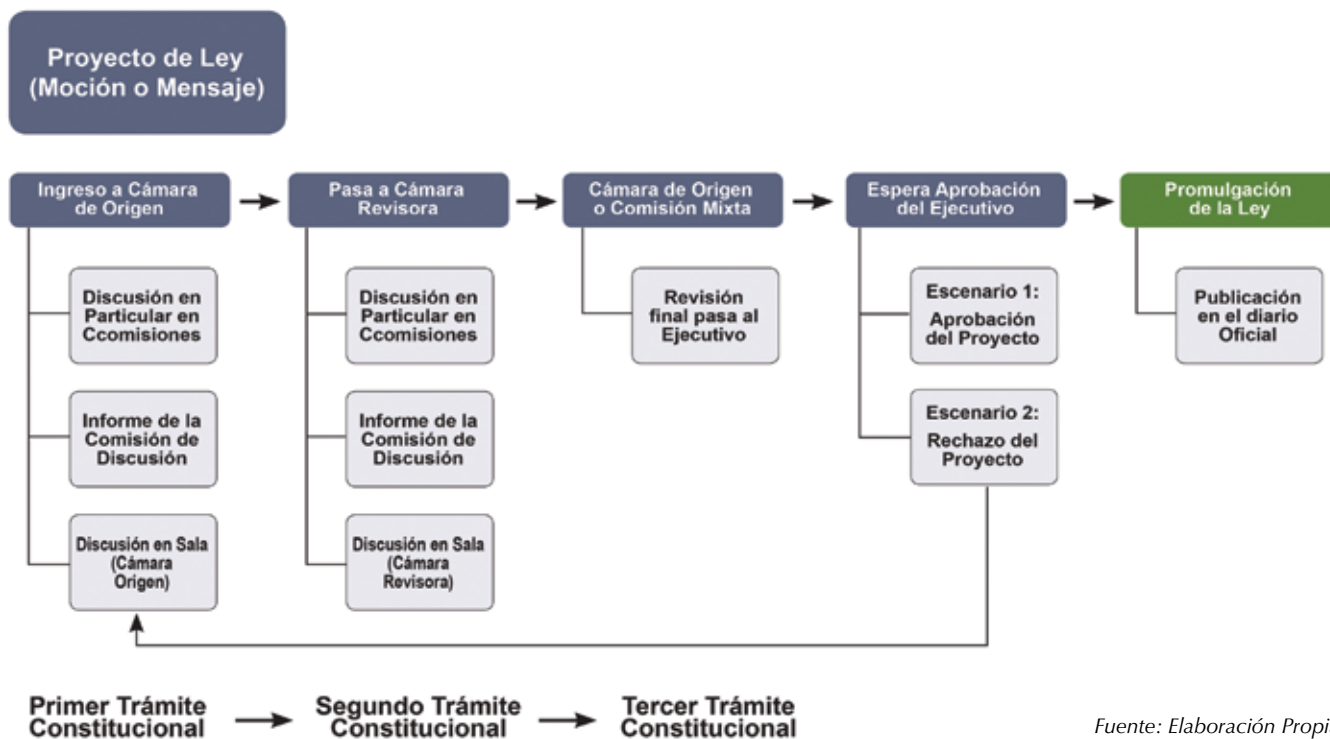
Proyecto de Ley
(Moción o Mensaje)

Ingreso a Cámara de Origen

Discusión en Particular en Ccomisiones

Informe de la Comisión de Discusión

Discusión en Sala (Cámara Origen)

Pasa a Cámara Revisora

Discusión en Particular en Ccomisiones

Informe de la Comisión de Discusión

Discusión en Sala (Cámara Revisora)

Cámara de Origen o Comisión Mixta

Revisión final pasa al Ejecutivo

Espera Aprobación del Ejecutivo

Escenario 1: Aprobación del Proyecto

Escenario 2: Rechazo del Proyecto

Promulgación de la Ley

Publicación en el diario Oficial

Primer Trámite Constitucional

Segundo Trámite Constitucional

Tercer Trámite Constitucional

Fuente: Elaboración Propi